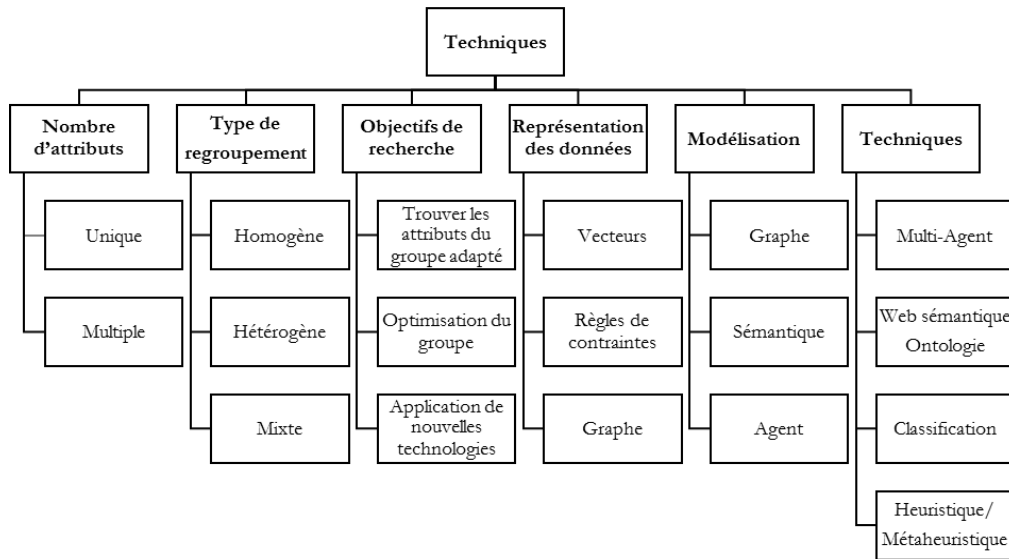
Techniques

Nombre d'attributs

Unique

Multiple

Type de regroupement

Homogène

Hétérogène

Mixte

Objectifs de recherche

Trouver les attributs du groupe adapté

Optimisation du groupe

Application de nouvelles technologies

Représentation des données

Vecteurs

Règles de contraintes

Graphe

Modélisation

Graphe

Sémantique

Agent

Techniques

Multi-Agent

Web sémantique Ontologie

Classification

Heuristique/ Métaheuristique